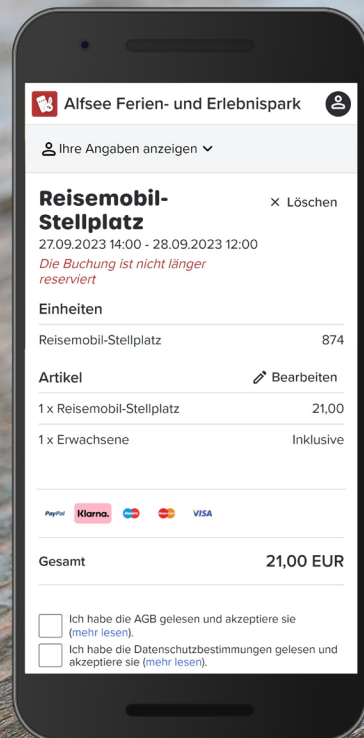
Alfsee Ferien- und Erlebnispark

Ihre Angaben anzeigen

Reisemobil-Stellplatz
× Löschen
27.09.2023 14:00 - 28.09.2023 12:00
Die Buchung ist nicht länger reserviert

Einheiten
Reisemobil-Stellplatz 874

Artikel
Bearbeiten
1 x Reisemobil-Stellplatz 21,00
1 x Erwachsene Inklusive

PayPal Klarna. VISA

Gesamt 21,00 EUR

Ich habe die AGB gelesen und akzeptiere sie (mehr lesen).
Ich habe die Datenschutzbestimmungen gelesen und akzeptiere sie (mehr lesen).